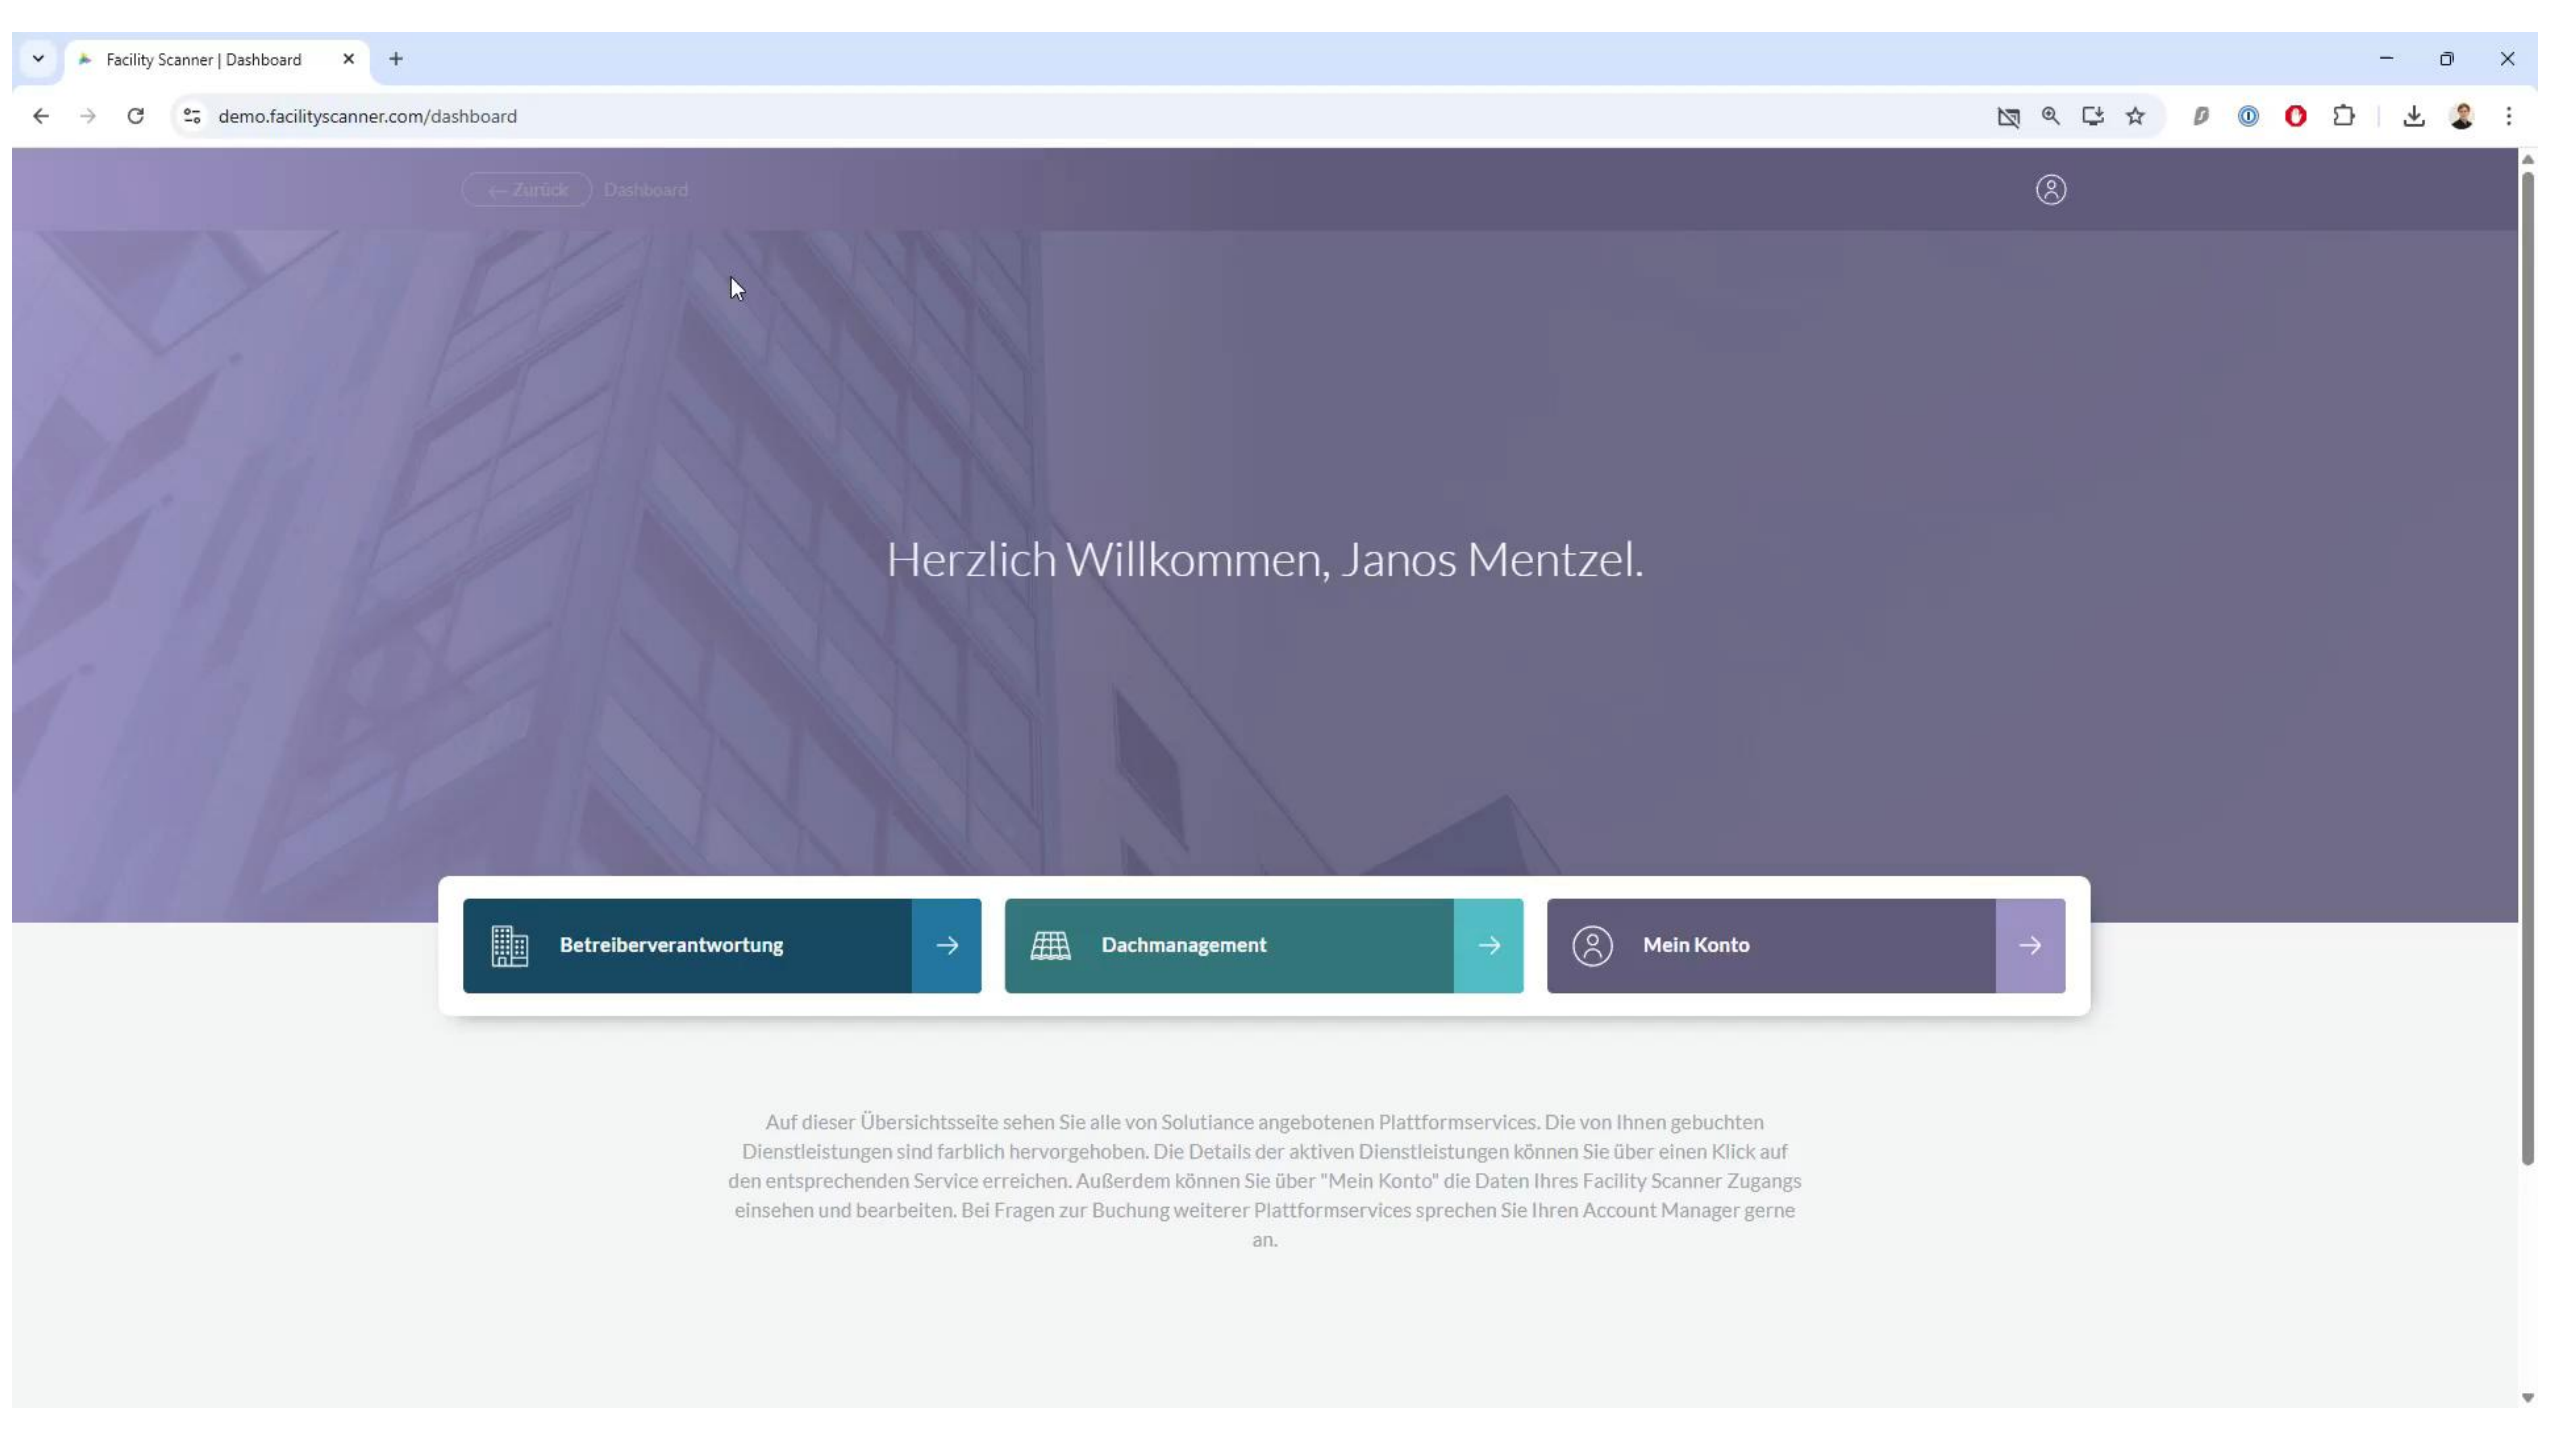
Facility Scanner | Dashboard

demo.facilityscanner.com/dashboard

← Zurück Dashboard

Herzlich Willkommen, Janos Mentzel.

Betreiberverantwortung →

Dachmanagement →

Mein Konto →

Auf dieser Übersichtsseite sehen Sie alle von Solutiance angebotenen Plattformservices. Die von Ihnen gebuchten Dienstleistungen sind farblich hervorgehoben. Die Details der aktiven Dienstleistungen können Sie über einen Klick auf den entsprechenden Service erreichen. Außerdem können Sie über "Mein Konto" die Daten Ihres Facility Scanner Zugangs einsehen und bearbeiten. Bei Fragen zur Buchung weiterer Plattformservices sprechen Sie Ihren Account Manager gerne an.